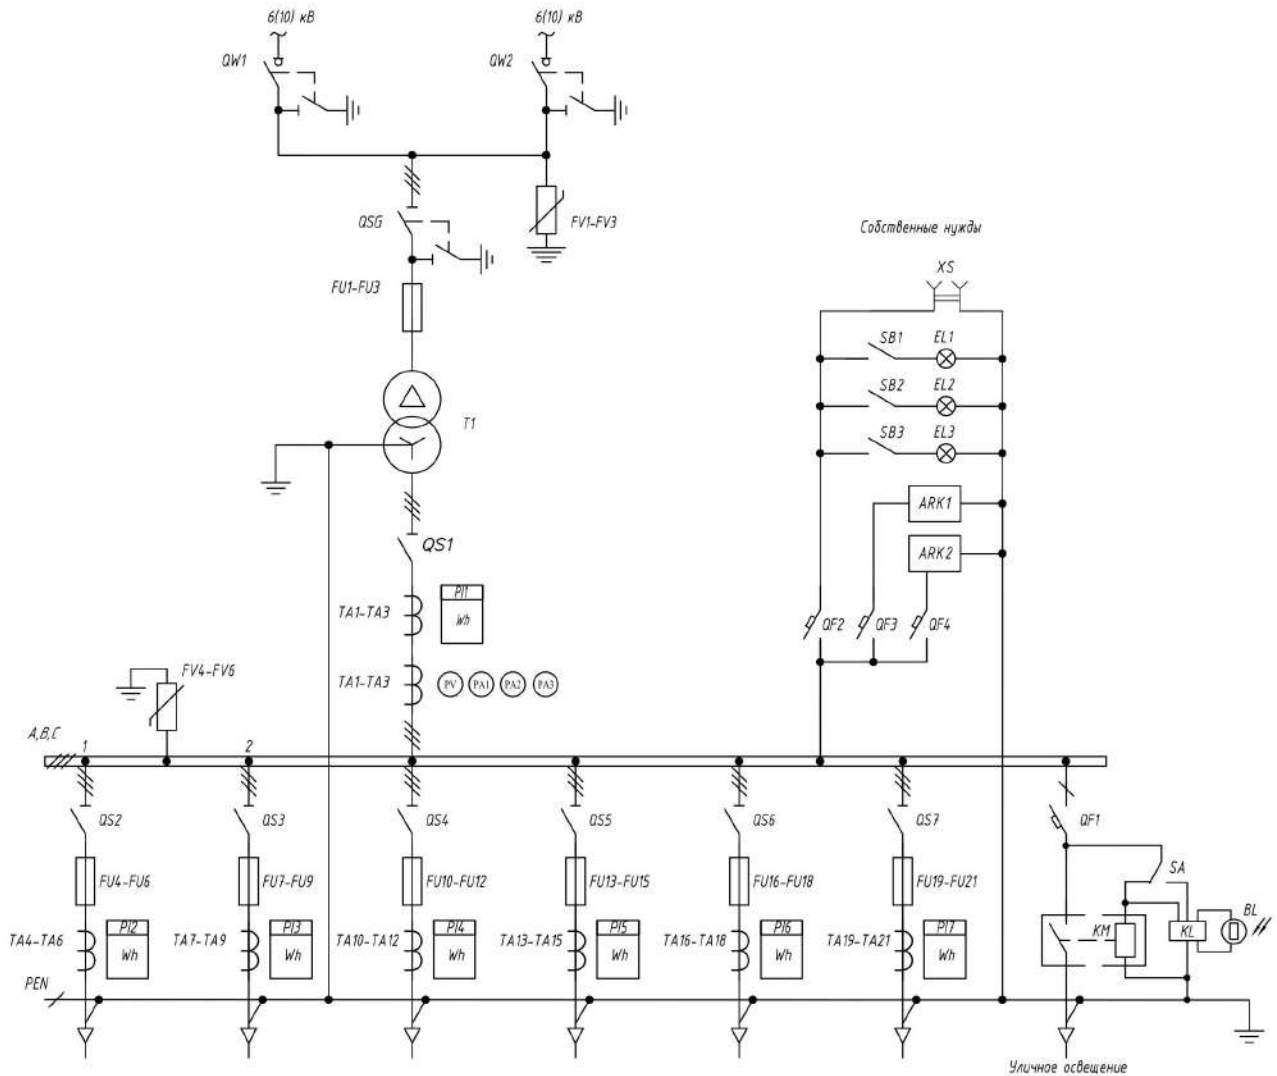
6(10) кВ
6(10) кВ
QW1
QW2
QSG
FV1-FV3
Собственные нужды
XS
FU1-FU3
SB1
EL1
SB2
EL2
SB3
EL3
T1
ARK1
ARK2
QS1
TA1-TA3
PI1
Wh
QF2
QF3
QF4
TA1-TA3
PV
PA1
PA2
PA3
FV4-FV6
A,B,C
1
2
QS2
QS3
QS4
QS5
QS6
QS7
QF1
SA
FU4-FU6
FU7-FU9
FU10-FU12
FU13-FU15
FU16-FU18
FU19-FU21
BL
TA4-TA6
PI2
Wh
TA7-TA9
PI3
Wh
TA10-TA12
PI4
Wh
TA13-TA15
PI5
Wh
TA16-TA18
PI6
Wh
TA19-TA21
PI7
Wh
KM
KL
PEN
Уличное освещение